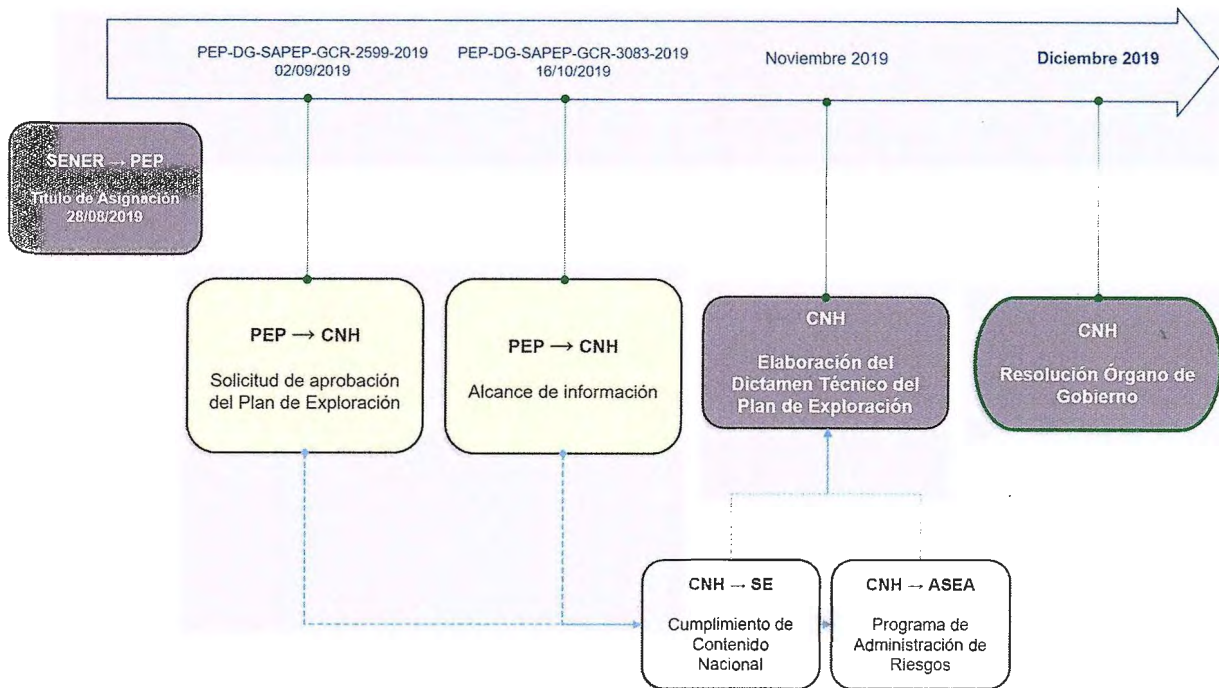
PEP-DG-SAPEP-GCR-2599-2019
02/09/2019

PEP-DG-SAPEP-GCR-3083-2019
16/10/2019

Noviembre 2019

Diciembre 2019

SENER → PEP
Título de Asignación
28/08/2019

PEP → CNH
Solicitud de aprobación del Plan de Exploración

PEP → CNH
Alcance de información

CNH
Elaboración del Dictamen Técnico del Plan de Exploración

CNH
Resolución Órgano de Gobierno

CNH → SE
Cumplimiento de Contenido Nacional

CNH → ASEA
Programa de Administración de Riesgos